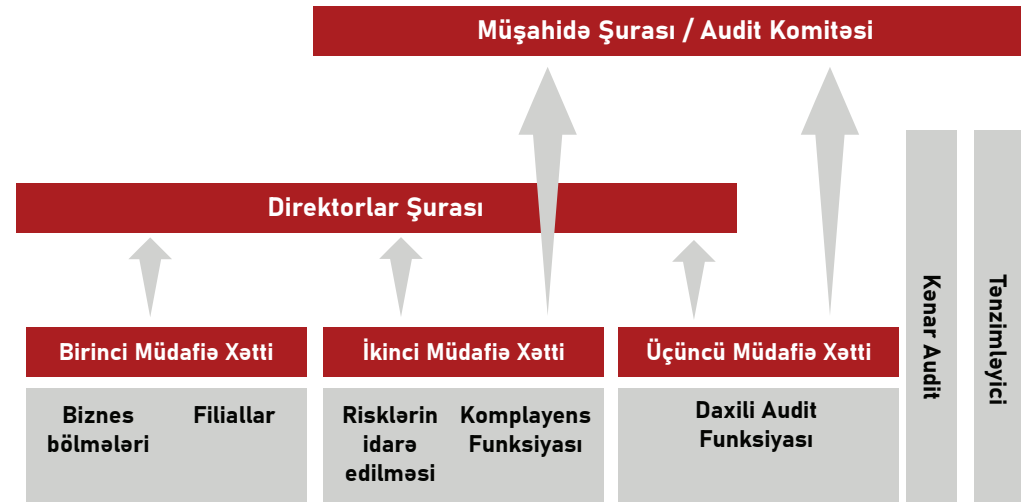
Müşahidə Şurası / Audit Komitəsi

Direktorlar Şurası

Birinci Müdafiə Xətti

Biznes bölmələri

Filiallar

İkinci Müdafiə Xətti

Risklərin idarə edilməsi

Komplayens Funksiyası

Üçüncü Müdafiə Xətti

Daxili Audit Funksiyası

Kənar Audit

Tənzimləyici